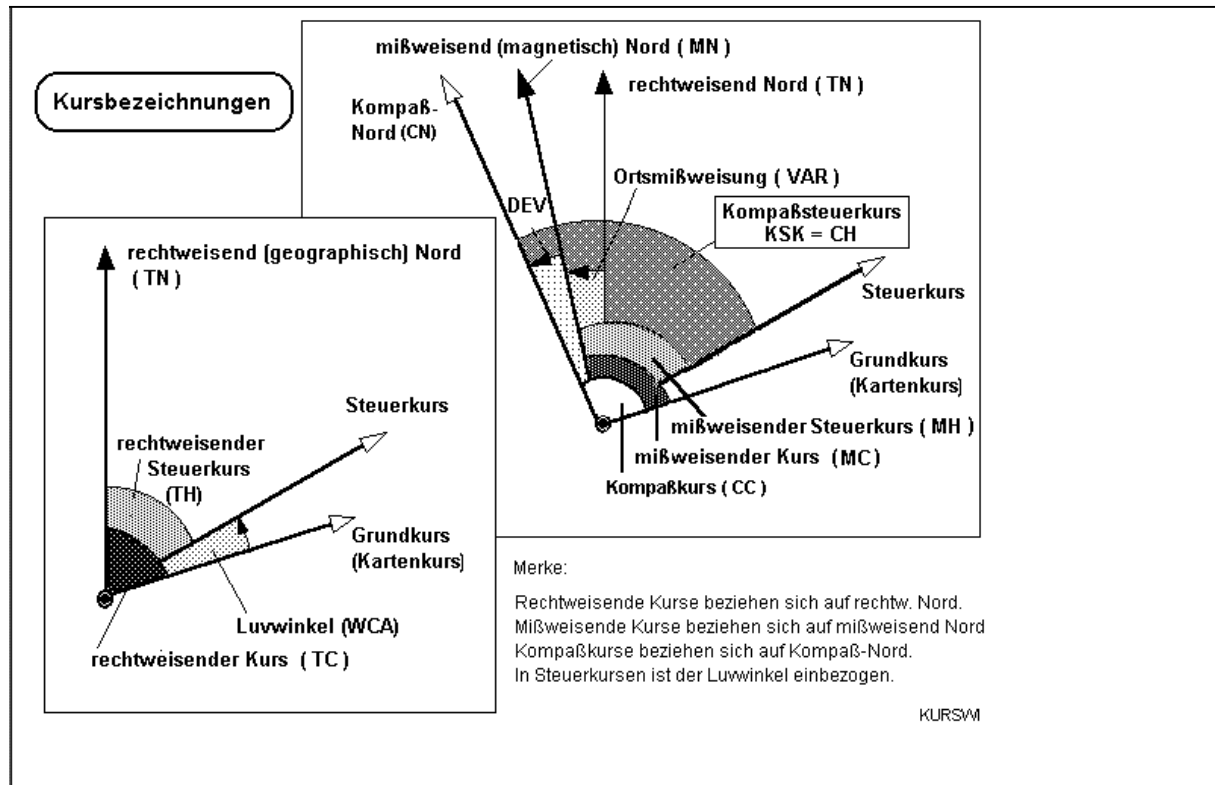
Kursbezeichnungen

mißweisend (magnetisch) Nord ( MN )

rechtweisend Nord ( TN )

Kompaß-Nord (CN)

Ortsmißweisung ( VAR )

DEV

Kompaßsteuerkurs KSK = CH

Steuerkurs

Grundkurs (Kartenkurs)

mißweisender Steuerkurs ( MH )

mißweisender Kurs (MC)

Kompaßkurs ( CC )

rechtweisend (geographisch) Nord ( TN )

Steuerkurs

rechtweisender Steuerkurs (TH)

Grundkurs (Kartenkurs)

Luvwinkel (WCA)

rechtweisender Kurs ( TC )

Merke:

Rechtweisende Kurse beziehen sich auf rechtw. Nord.
Mißweisende Kurse beziehen sich auf mißweisend Nord
Kompaßkurse beziehen sich auf Kompaß-Nord.
In Steuerkursen ist der Luvwinkel einbezogen.

KURSWI